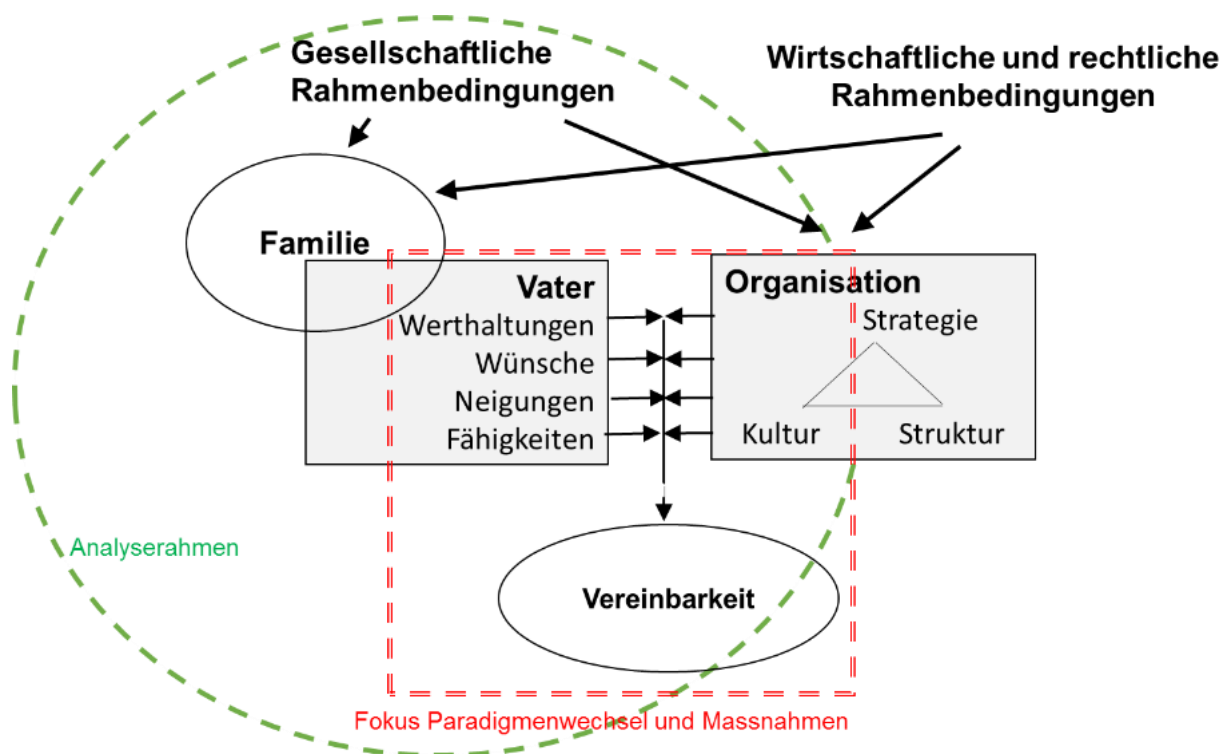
Gesellschaftliche Rahmenbedingungen

Wirtschaftliche und rechtliche Rahmenbedingungen

Familie

Vater
Werthaltungen
Wünsche
Neigungen
Fähigkeiten

Organisation
Strategie
Kultur
Struktur

Analyserahmen

Vereinbarkeit

Fokus Paradigmenwechsel und Massnahmen